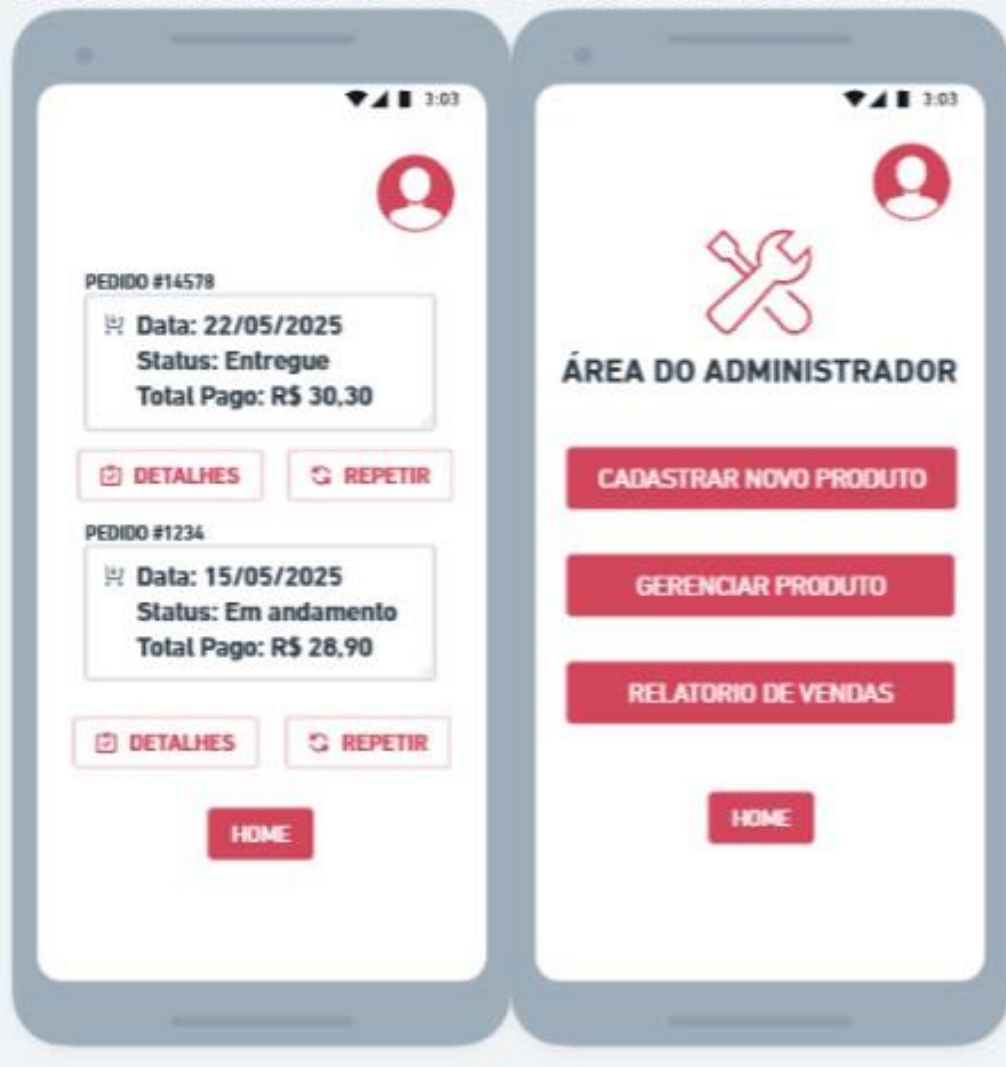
3:03

PEDIDO #14578

Data: 22/05/2025
Status: Entregue
Total Pago: R$ 30,30

DETALHES

REPETIR

PEDIDO #1234

Data: 15/05/2025
Status: Em andamento
Total Pago: R$ 28,90

DETALHES

REPETIR

HOME

3:03

ÁREA DO ADMINISTRADOR

CADASTRAR NOVO PRODUTO

GERENCIAR PRODUTO

RELATORIO DE VENDAS

HOME